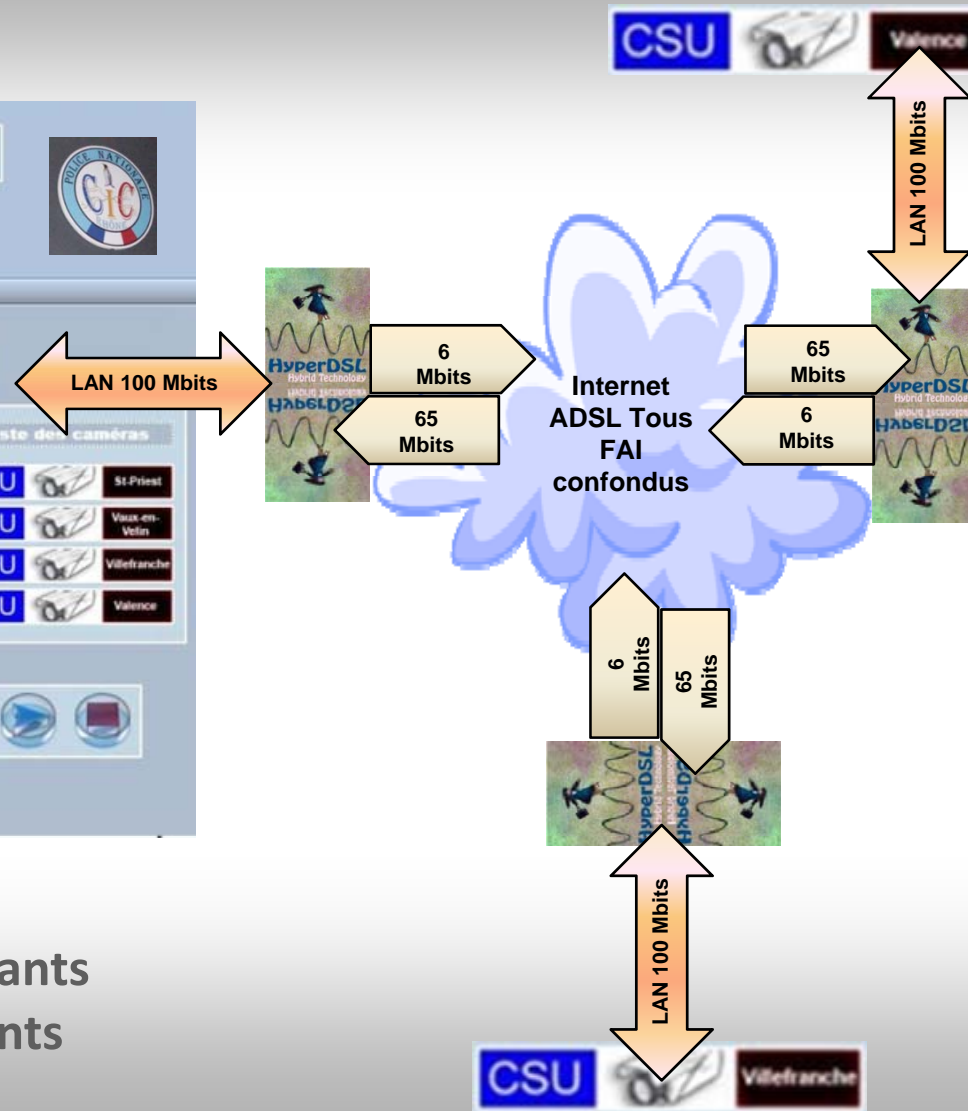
CSU Valence

LAN 100 Mbits

POLICE NATIONALE
CIC

LAN 100 Mbits

HyperDSL
Hybrid Technology

6 Mbits

65 Mbits

Internet ADSL Tous FAI confondus

65 Mbits

6 Mbits

HyperDSL
Hybrid Technology

ste des caméras

U St-Priest

U Vaux-en-Velin

U Villefranche

U Valence

6 Mbits

65 Mbits

HyperDSL

LAN 100 Mbits

ants
nts

CSU Villefranche